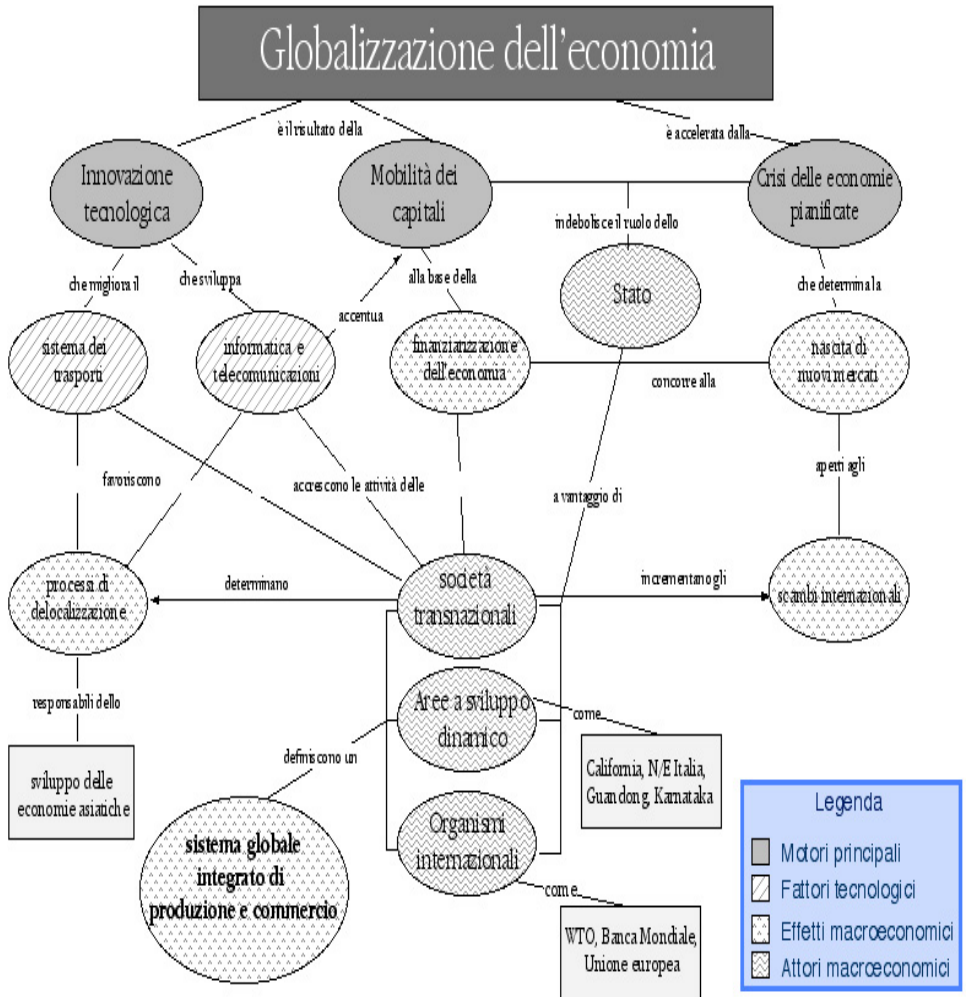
Globalizzazione dell'economia

è il risultato della

è accelerata dalla

Innovazione tecnologica

Mobilità dei capitali

Crisi delle economie pianificate

indebolisce il ruolo dello

che migliora il

che sviluppa

alla base della

che determina la

Stato

accentua

sistema dei trasporti

informatica e telecomunicazioni

finanziarizzazione dell'economia

nascita di nuovi mercati

concorre alla

favoriscono

accrescono le attività delle

a vantaggio di

aperti agli

processi di delocalizzazione

determinano

società transnazionali

incrementano gli

scambi internazionali

responsabili dello

Aree a sviluppo dinamico

come

sviluppo delle economie asiatiche

definiscono un

California, N/E Italia, Guandong, Karnataka

Organismi internazionali

sistema globale integrato di produzione e commercio

come

WTO, Banca Mondiale, Unione europea

Legenda

Motori principali

Fattori tecnologici

Effetti macroeconomici

Attori macroeconomici